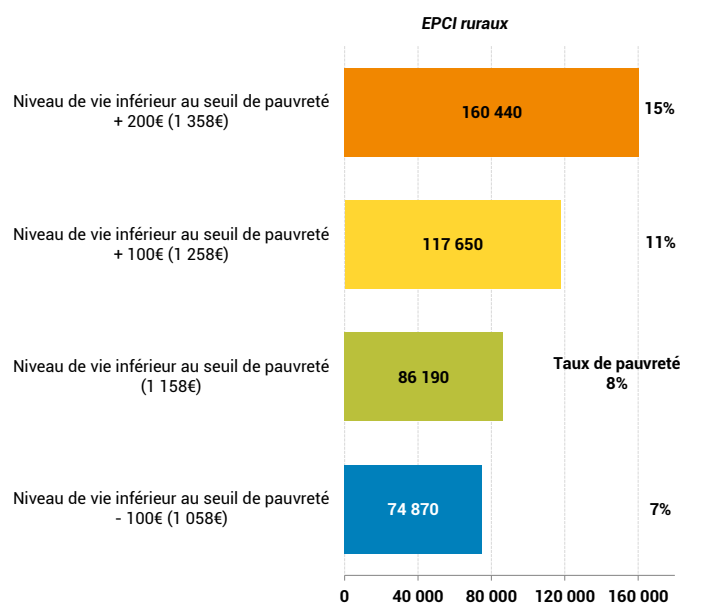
EPCI ruraux

Niveau de vie inférieur au seuil de pauvreté + 200€ (1 358€)
160 440
15%

Niveau de vie inférieur au seuil de pauvreté + 100€ (1 258€)
117 650
11%

Niveau de vie inférieur au seuil de pauvreté (1 158€)
86 190
Taux de pauvreté 8%

Niveau de vie inférieur au seuil de pauvreté - 100€ (1 058€)
74 870
7%

0
40 000
80 000
120 000
160 000